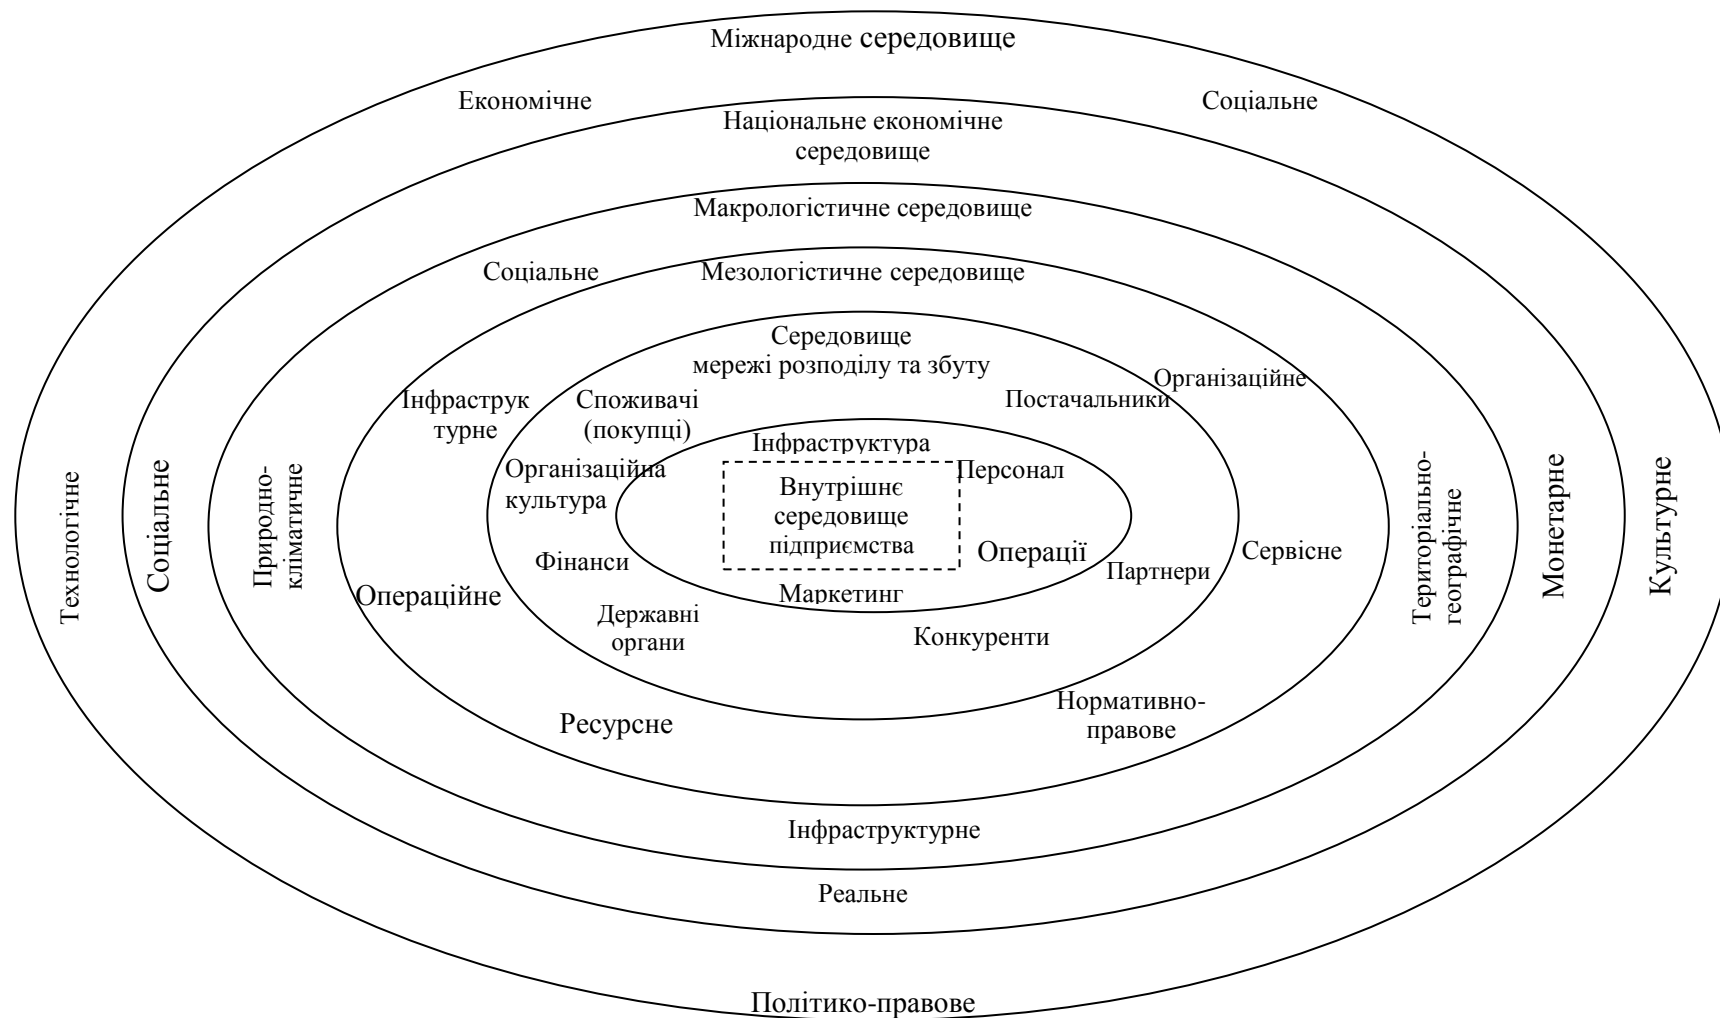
Міжнародне середовище

Економічне

Соціальне

Національне економічне середовище

Макрологістичне середовище

Соціальне

Мезологістичне середовище

Середовище мережі розподілу та збуту

Організаційне

Інфраструк турне

Споживачі (покупці)

Постачальники

Інфраструктура

Організаційна культура

Персонал

Внутрішнє середовище підприємства

Технологічне

Соціальне

Природно-кліматичне

Операції

Фінанси

Сервісне

Територіально-географічне

Монетарне

Культурне

Операційне

Партнери

Маркетинг

Державні органи

Конкуренти

Нормативно-правове

Ресурсне

Інфраструктурне

Реальне

Політико-правове